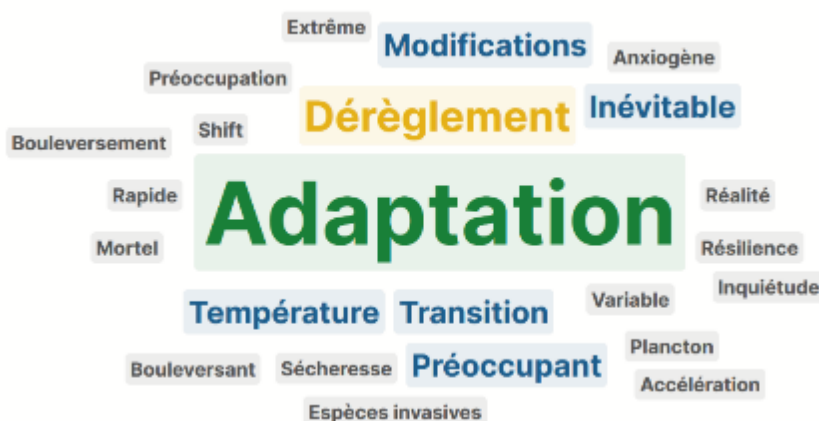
Extrême
Modifications
Anxiogène
Préoccupation
Dérèglement
Inévitable
Bouleversement
Shift
Rapide
Adaptation
Réalité
Mortel
Résilience
Inquiétude
Température
Transition
Variable
Plancton
Bouleversant
Sécheresse
Préoccupant
Accélération
Espèces invasives